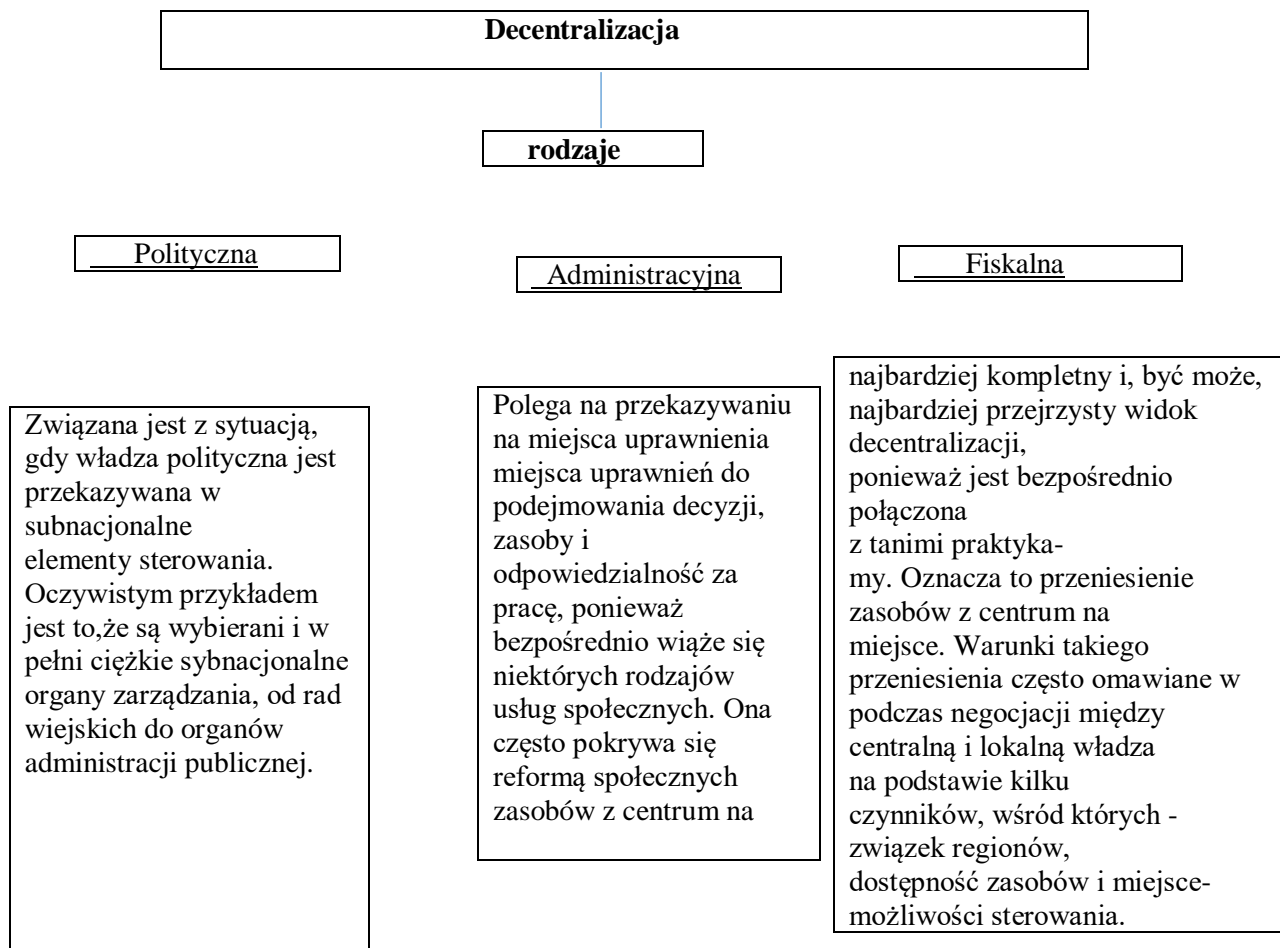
Decentralizacja

rodzaje

Polityczna

Administracyjna

Fiskalna

Związana jest z sytuacją, gdy władza polityczna jest przekazywana w subnacjonalne elementy sterowania. Oczywistym przykładem jest to,że są wybierani i w pełni ciężkie sybnacjonalne organy zarządzania, od rad wiejskich do organów administracji publicznej.

Polega na przekazywaniu na miejsca uprawnienia miejsca uprawnień do podejmowania decyzji, zasoby i odpowiedzialność za pracę, ponieważ bezpośrednio wiąże się niektórych rodzajów usług społecznych. Ona często pokrywa się reformą społecznych zasobów z centrum na

najbardziej kompletny i, być może, najbardziej przejrzysty widok decentralizacji, ponieważ jest bezpośrednio połączona z tanimi praktykamy. Oznacza to przeniesienie zasobów z centrum na miejsce. Warunki takiego przeniesienia często omawiane w podczas negocjacji między centralną i lokalną władza na podstawie kilku czynników, wśród których - związek regionów, dostępność zasobów i miejsce-możliwości sterowania.